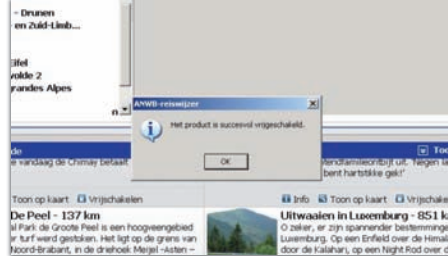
- Drunen
en Zuid-Limb...

Eifel
volde 2
randes Alpes

n

ANWB-reiswijzer

Het product is succesvol vrijgeschakeld.

OK

de

e vandaag de Chimay betaalt

Toon op kaart Vrijschakelen

De Peel - 137 km

al Park de Groote Peel is een hoogveengebied
r turf werd gestoken. Het ligt op de grens van
Noord-Brabant, in de driehoek Meijel -Asten -

Toe

ndfamilieontbijt uit. "Negen la
bent hartstikke gek!"

Info Toon op kaart Vrijschake

Uitwaaien in Luxemburg - 851 k

O zeker, er zijn spannender bestemminge
Luxemburg. Op een Enfield over de Himal
door de Kalahari, op een Night Rod over